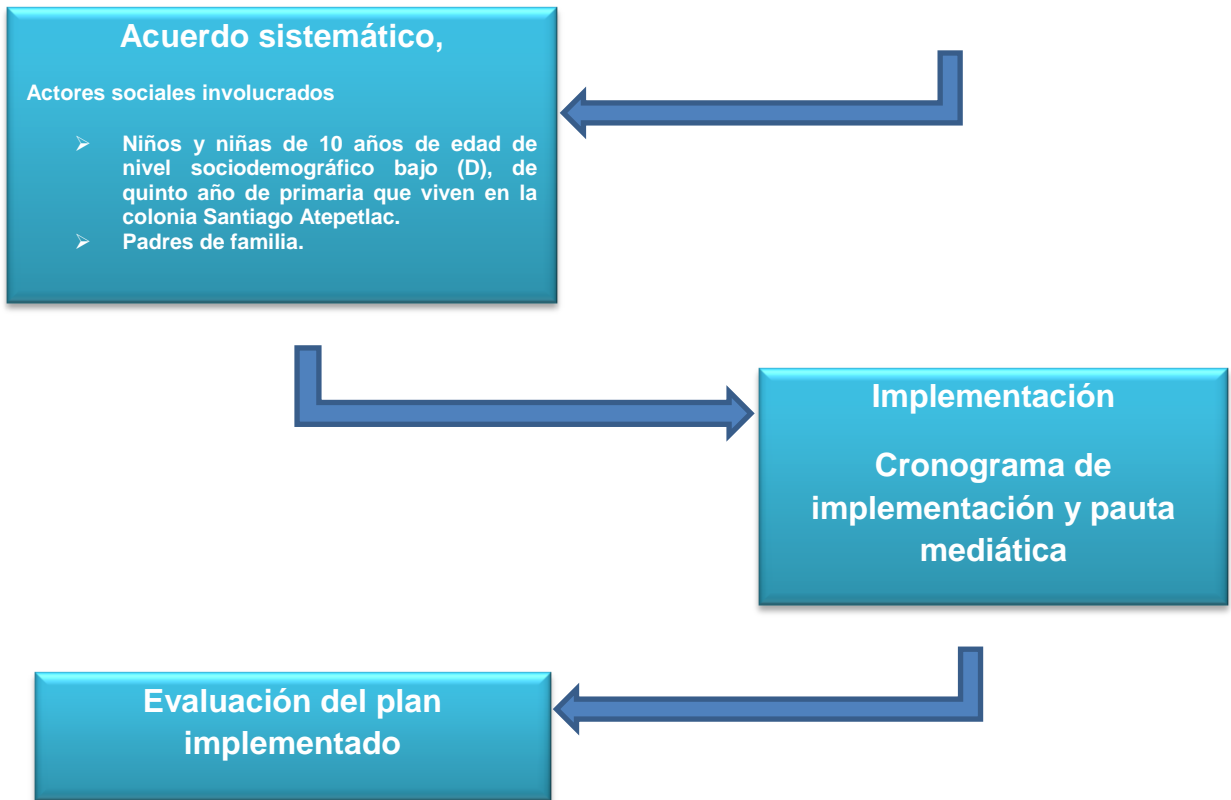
Acuerdo sistemático,

Actores sociales involucrados

- Niños y niñas de 10 años de edad de nivel sociodemográfico bajo (D), de quinto año de primaria que viven en la colonia Santiago Atepetlac.
- Padres de familia.

Implementación

Cronograma de implementación y pauta mediática

Evaluación del plan implementado